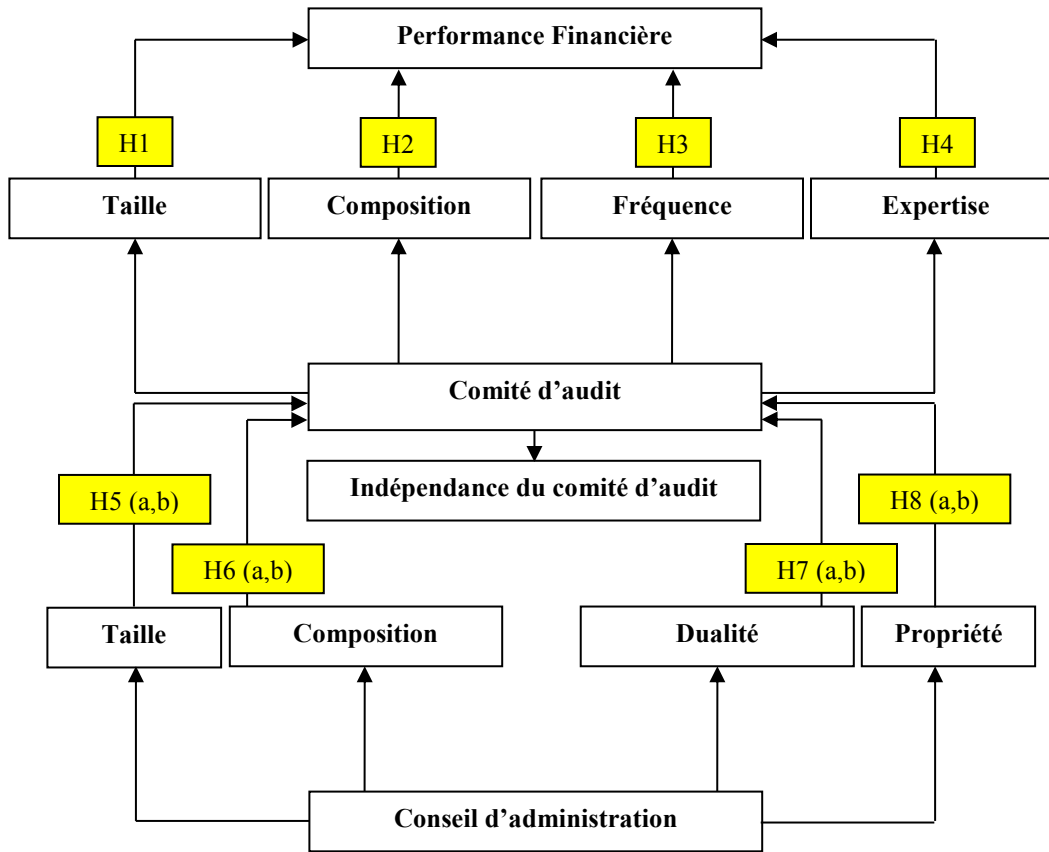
Performance Financière

H1

H2

H3

H4

Taille

Composition

Fréquence

Expertise

Comité d'audit

Indépendance du comité d'audit

H5 (a,b)

H6 (a,b)

H7 (a,b)

H8 (a,b)

Taille

Composition

Dualité

Propriété

Conseil d'administration